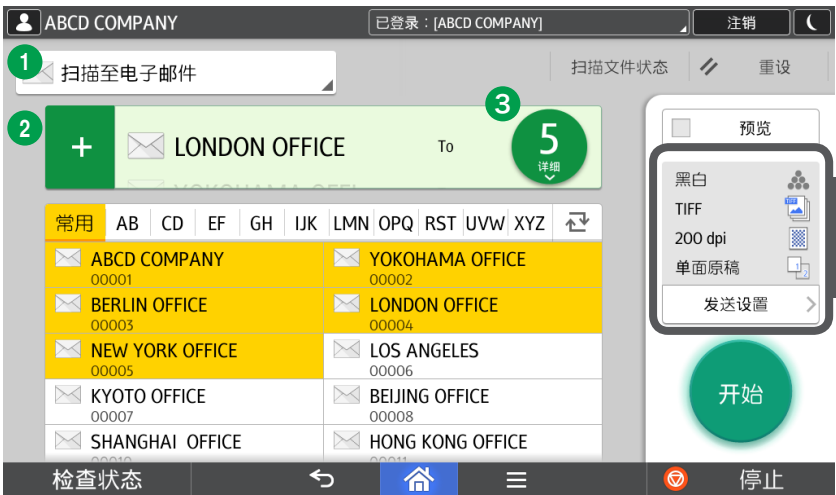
ABCD COMPANY

已登录：[ABCD COMPANY]

注销

1

扫描至电子邮件

扫描文件状态

重设

2

+

LONDON OFFICE

To

3

5

详细

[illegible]

预览

黑白

TIFF

200 dpi

单面原稿

发送设置

常用 AB CD EF GH IJK LMN OPQ RST UVW XYZ

| | |
|---|---|
| ABCD COMPANY 00001 | YOKOHAMA OFFICE 00002 |
| BERLIN OFFICE 00003 | LONDON OFFICE 00004 |
| NEW YORK OFFICE 00005 | LOS ANGELES 00006 |
| KYOTO OFFICE 00007 | BEIJING OFFICE 00008 |
| SHANGHAI OFFICE | HONG KONG OFFICE |

开始

检查状态

停止